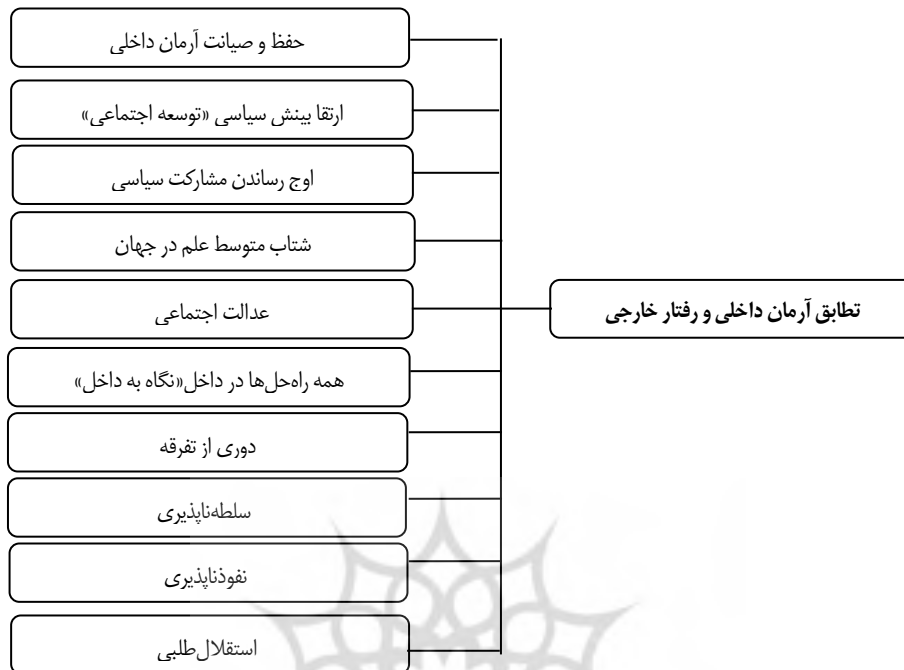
تطابق آرمان داخلی و رفتار خارجی

حفظ و صیانت آرمان داخلی

ارتقا بینش سیاسی «توسعه اجتماعی»

اوج رساندن مشارکت سیاسی

شتاب متوسط علم در جهان

عدالت اجتماعی

همه راه‌حل‌ها در داخل«نگاه به داخل»

دوری از تفرقه

سلطه‌ناپذیری

نفوذناپذیری

استقلال‌طلبی